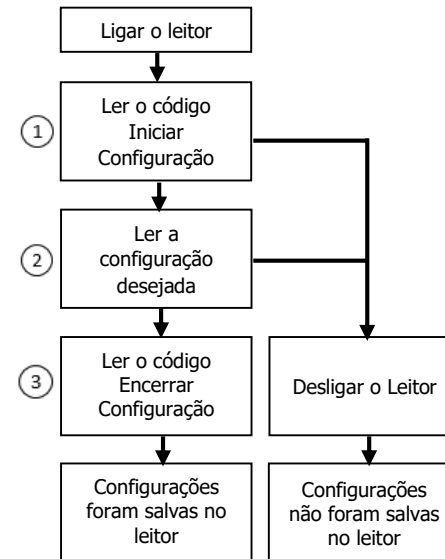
Ligar o leitor

1

Ler o código Iniciar Configuração

2

Ler a configuração desejada

3

Ler o código Encerrar Configuração

Configurações foram salvas no leitor

Desligar o Leitor

Configurações não foram salvas no leitor